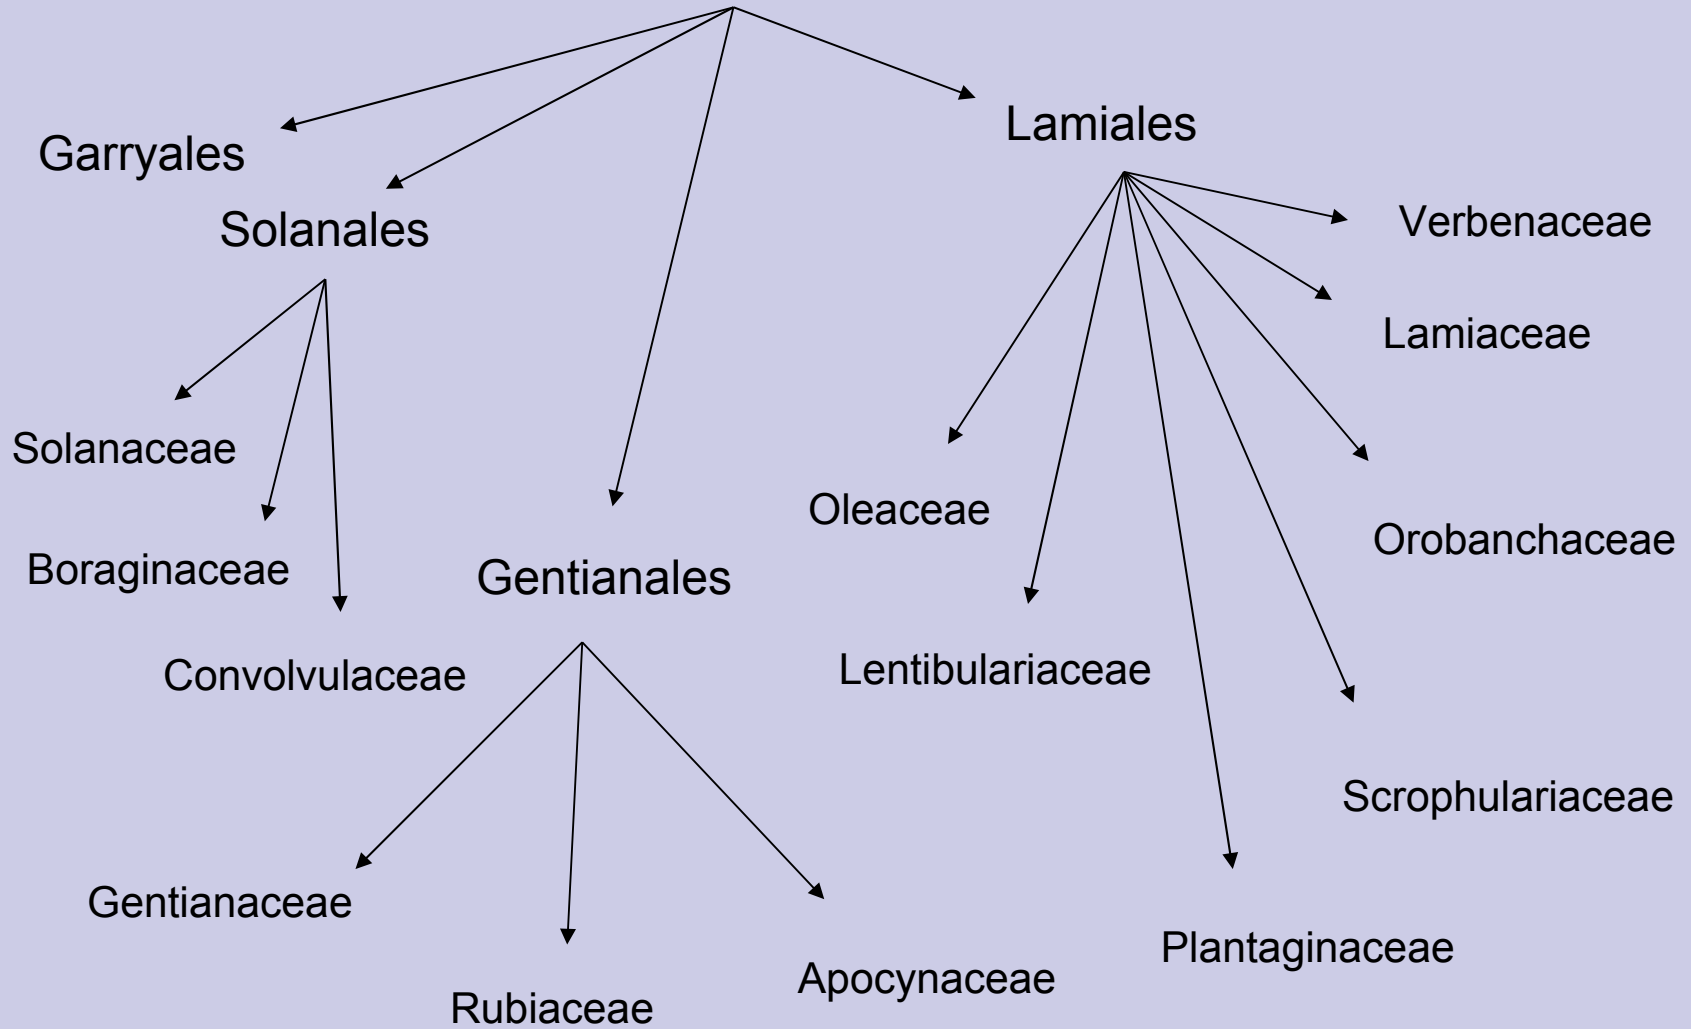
Garryales

Solanales

Lamiales

Verbenaceae

Lamiaceae

Solanaceae

Oleaceae

Orobanchaceae

Boraginaceae

Gentianales

Convolvulaceae

Lentibulariaceae

Scrophulariaceae

Gentianaceae

Plantaginaceae

Apocynaceae

Rubiaceae